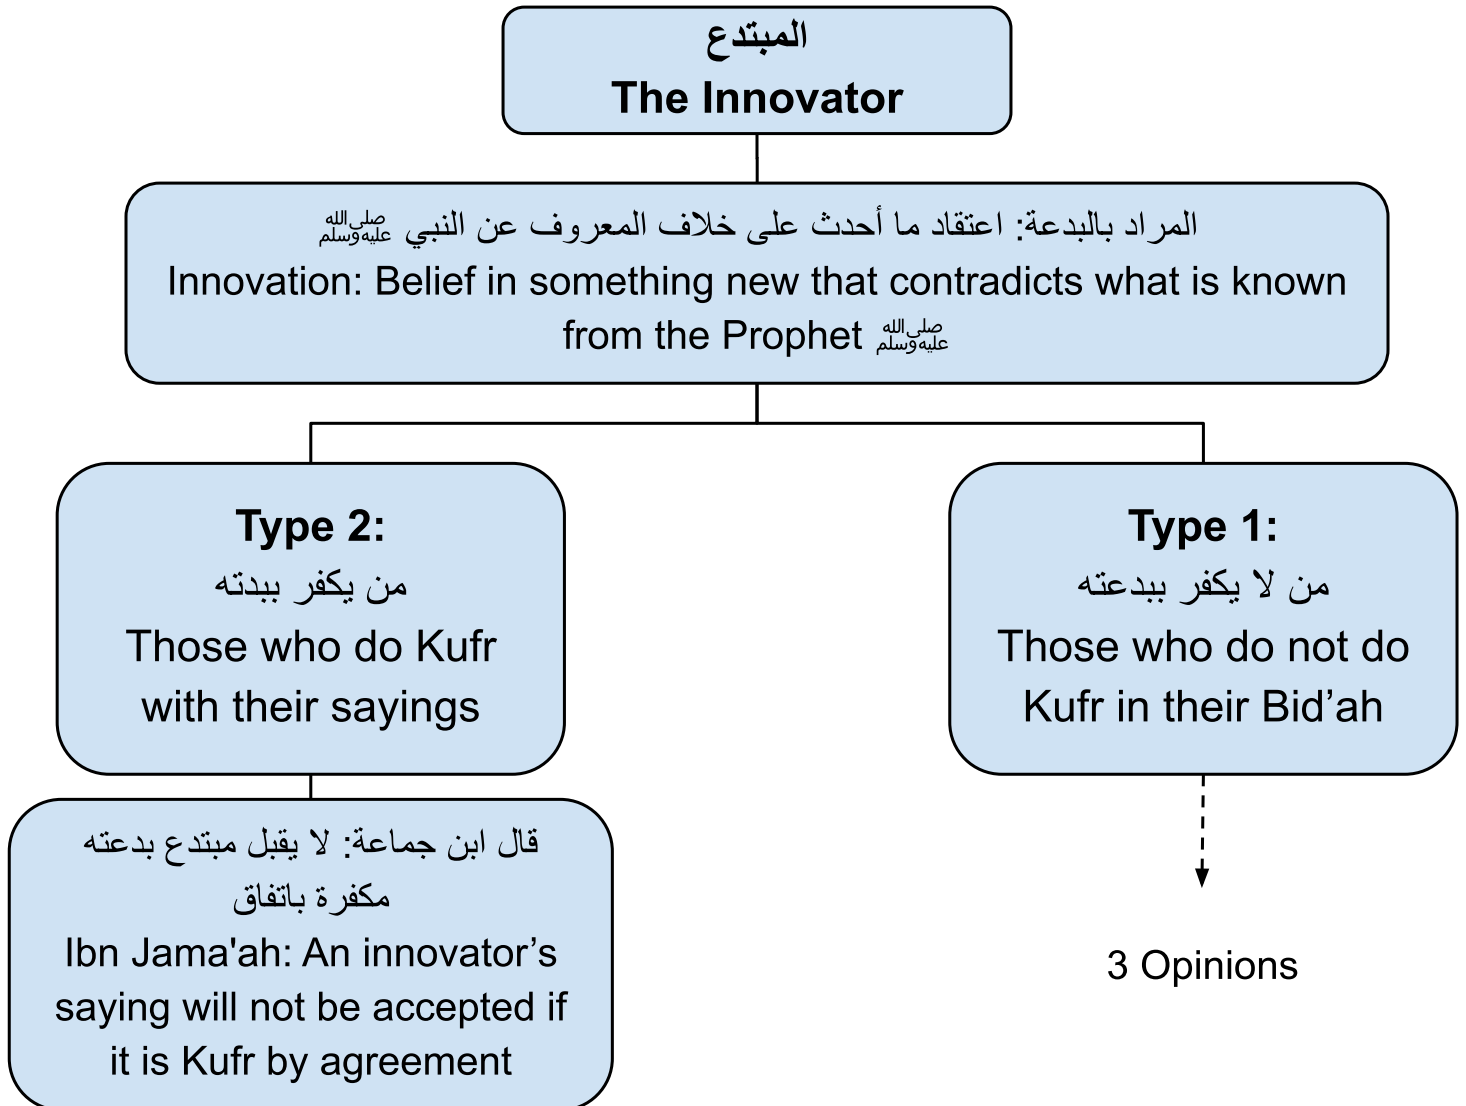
المبتدع
The Innovator

المراد بالبدعة: اعتقاد ما أحدث على خلاف المعروف عن النبي ﷺ
Innovation: Belief in something new that contradicts what is known from the Prophet ﷺ

Type 2:
من يكفر ببدته
Those who do Kufr with their sayings

Type 1:
من لا يكفر ببدعته
Those who do not do Kufr in their Bid’ah

قال ابن جماعة: لا يقبل مبتدع بدعته مكفرة باتفاق
Ibn Jama'ah: An innovator’s saying will not be accepted if it is Kufr by agreement

3 Opinions